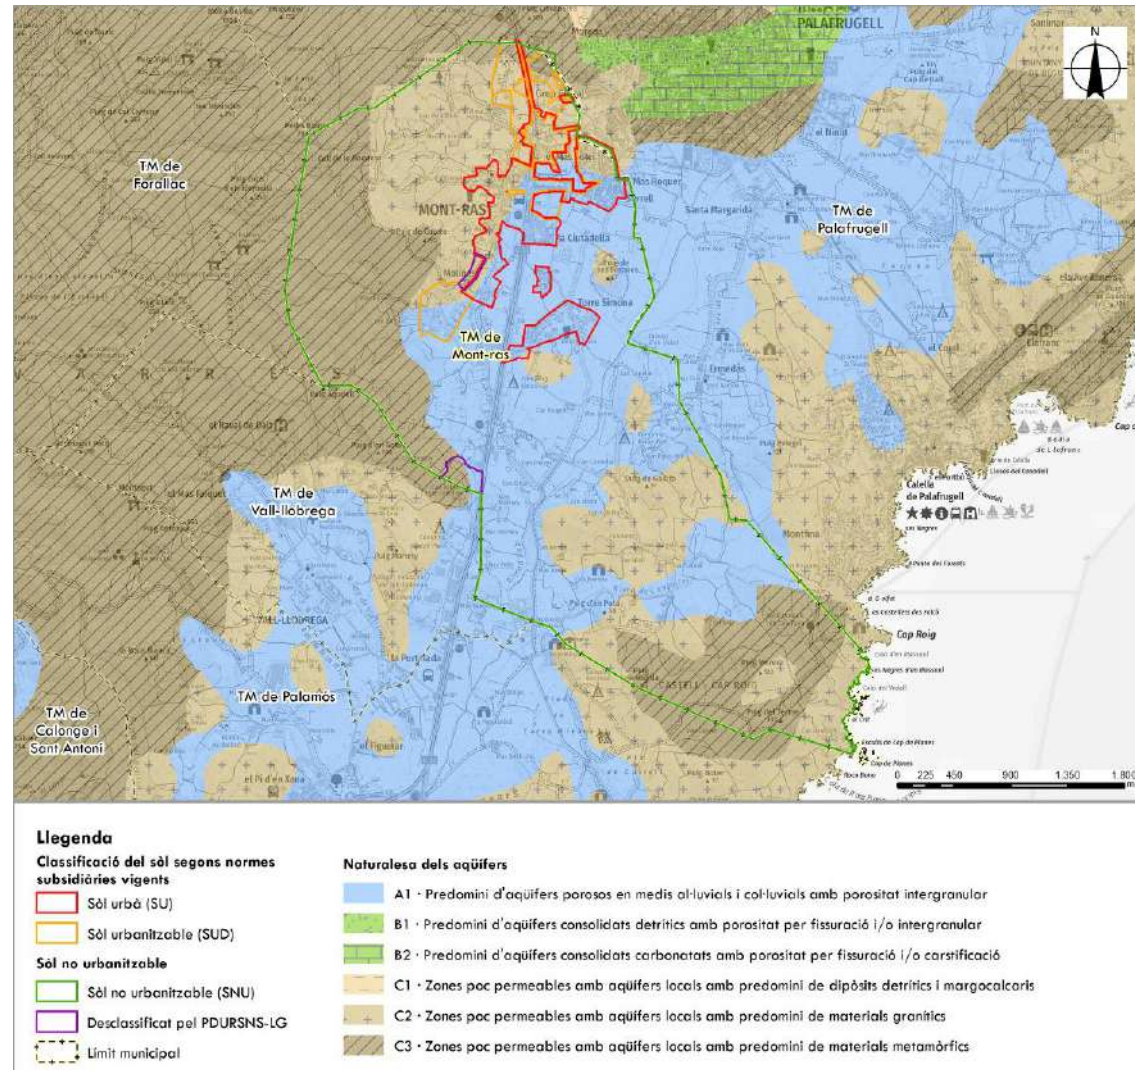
PALAFRUGELL

N

TM de Forallac

MONT-RAS

TM de Palafrugell

TM de Mont-ras

Torre Simona

Santa Margarida

TM de Vall-llobrega

VALL-LLOBREGA

TM de Palamós

TM de Calonge i Sant Antoni

Calella de Palafrugell

Cap Roig

CASTELL CAP ROIG

0 225 450 900 1.350 1.800

Llegenda

Classificació del sòl segons normes subsidiàries vigents

Sòl urbà (SU)

Sòl urbanitzable (SUD)

Sòl no urbanitzable

Sòl no urbanitzable (SNU)

Desclassificat pel PDURSNS-LG

Límit municipal

Naturalesa dels aqüífers

A1 · Predomini d'aqüífers porosos en medis al·luvials i col·luvials amb porositat intergranular

B1 · Predomini d'aqüífers consolidats detrítics amb porositat per fissuració i/o intergranular

B2 · Predomini d'aqüífers consolidats carbonatats amb porositat per fissuració i/o carstificació

C1 · Zones poc permeables amb aqüífers locals amb predomini de dipòsits detrítics i margocalcaris

C2 · Zones poc permeables amb aqüífers locals amb predomini de materials granítics

C3 · Zones poc permeables amb aqüífers locals amb predomini de materials metamòrfics